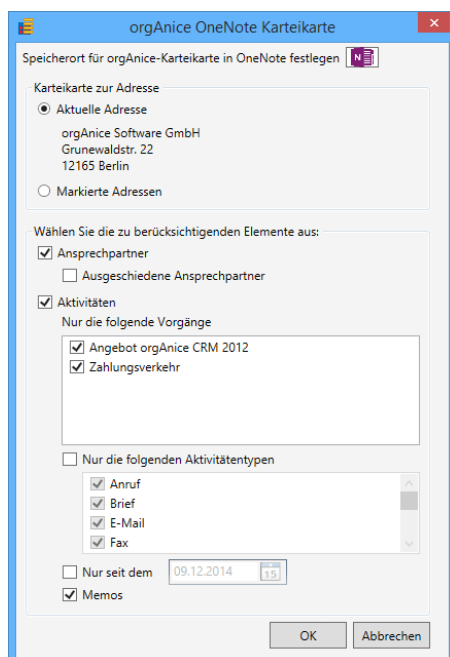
orgAnice OneNote Karteikarte

Speicherort für orgAnice-Karteikarte in OneNote festlegen

Karteikarte zur Adresse

Aktuelle Adresse

orgAnice Software GmbH
Grunewaldstr. 22
12165 Berlin

Markierte Adressen

Wählen Sie die zu berücksichtigenden Elemente aus:

Ansprechpartner

Ausgeschiedene Ansprechpartner

Aktivitäten

Nur die folgende Vorgänge

Angebot orgAnice CRM 2012
Zahlungsverkehr

Nur die folgenden Aktivitätentypen

Anruf
Brief
E-Mail
Fax

Nur seit dem 09.12.2014 15

Memos

OK Abbrechen